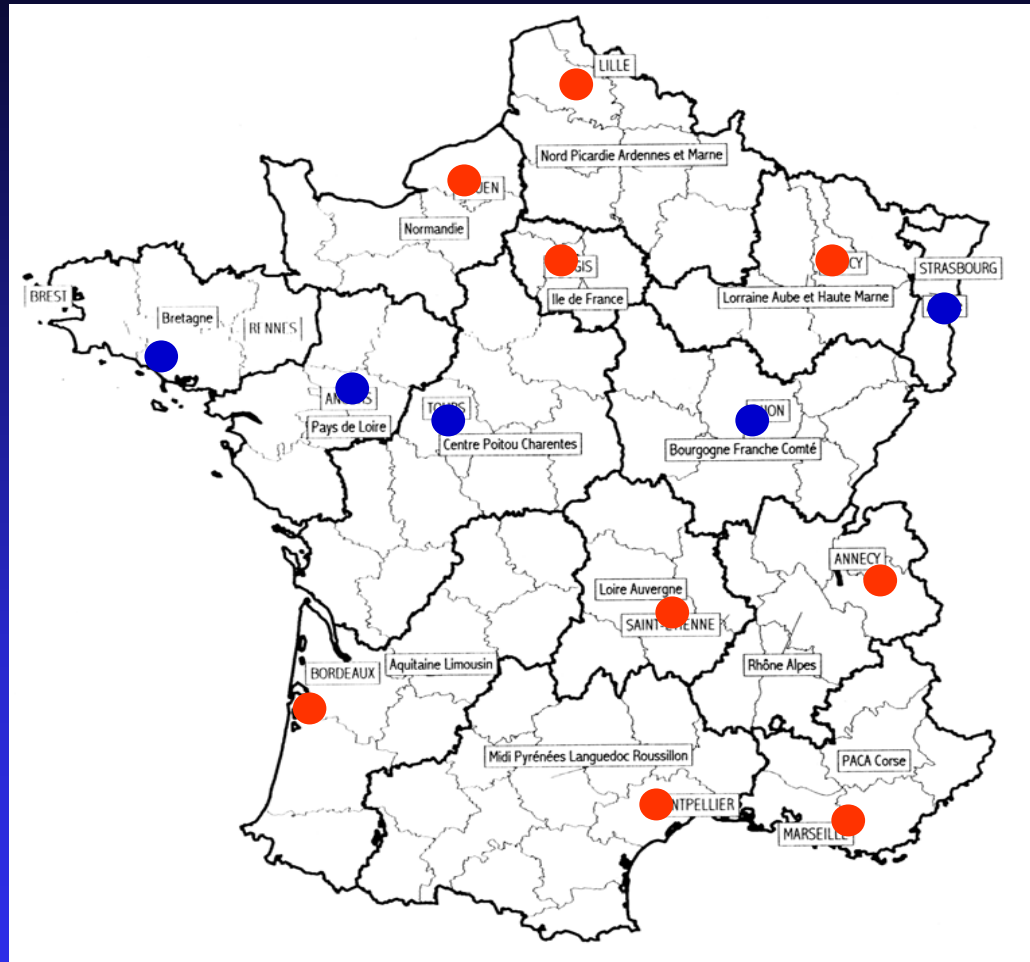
LILLE

Nord Picardie Ardennes et Marne

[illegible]UEN

Normandie

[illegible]IS

Ile de France

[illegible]CY

STRASBOURG

Lorraine Aube et Haute Marne

BREST

Bretagne

RENNES

AN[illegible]S

Pays de Loire

TO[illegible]S

Centre Poitou Charentes

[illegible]ON

Bourgogne Franche Comté

ANNECY

Loire Auvergne

SAINT-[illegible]ENNE

Rhône Alpes

BORDEAUX

Aquitaine Limousin

Midi Pyrénées Languedoc Roussillon

PACA Corse

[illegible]NTPELLIER

MARSEILL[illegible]